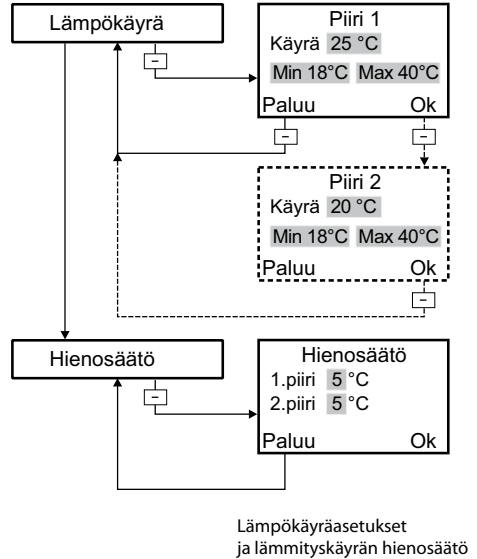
Lämpökäyrä

Piiri 1
Käyrä 25 °C
Min 18°C Max 40°C
Paluu Ok

Piiri 2
Käyrä 20 °C
Min 18°C Max 40°C
Paluu Ok

Hienosäätö

Hienosäätö
1.piiri 5 °C
2.piiri 5 °C
Paluu Ok

Lämpökäyräasetukset ja lämmityskäyrän hienosäätö